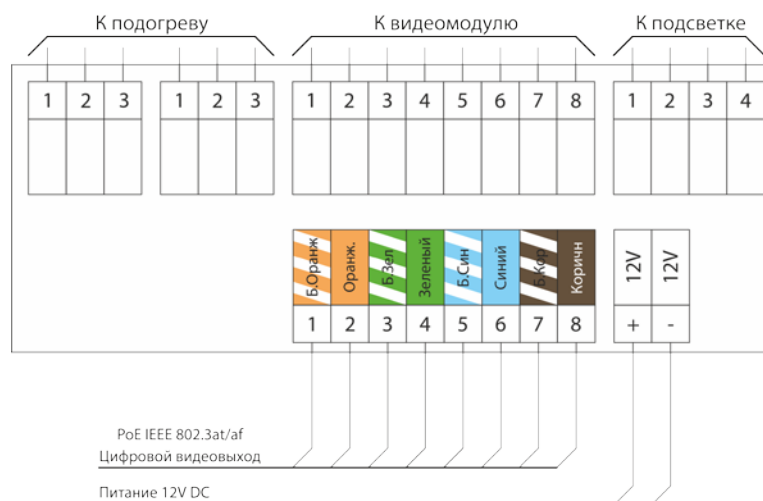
К подогреву

К видеомодулю

К подсветке

1 2 3 1 2 3

1 2 3 4 5 6 7 8

1 2 3 4

Б.Оранж Оранж. Б.Зел Зеленый Б.Син Синий Б.Кор Коричн

1 2 3 4 5 6 7 8

12V 12V

+ -

PoE IEEE 802.3at/af

Цифровой видеовыход

Питание 12V DC